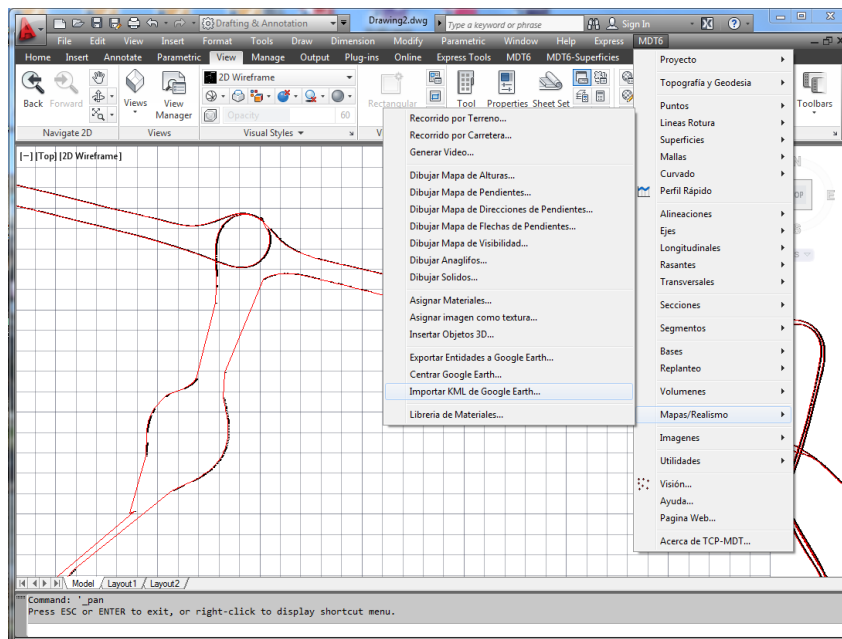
Drafting & Annotation

Drawing2.dwg

Type a keyword or phrase

Sign In

File Edit View Insert Format Tools Draw Dimension Modify Parametric Window Help Express MDT6

Home Insert Annotate Parametric View Manage Output Plug-ins Online Express Tools MDT6 MDT6-Superficies

Back Forward

Views

View Manager

2D Wireframe

Opacity

60

Rectangular

Tool

Properties

Sheet Set

Toolbars

Navigate 2D

Views

Visual Styles

[−] [Top] [2D Wireframe]

Recorrido por Terreno...
Recorrido por Carretera...
Generar Video...

Dibujar Mapa de Alturas...
Dibujar Mapa de Pendientes...
Dibujar Mapa de Direcciones de Pendientes...
Dibujar Mapa de Flechas de Pendientes...
Dibujar Mapa de Visibilidad...
Dibujar Anaglifos...
Dibujar Solidos...

Asignar Materiales...
Asignar imagen como textura...
Insertar Objetos 3D...

Exportar Entidades a Google Earth...
Centrar Google Earth...
Importar KML de Google Earth...

Libreria de Materiales...

Proyecto
Topografía y Geodesia
Puntos
Lineas Rotura
Superficies
Mallas
Curvado
Perfil Rápido
Alineaciones
Ejes
Longitudinales
Rasantes
Transversales
Secciones
Segmentos
Bases
Replanteo
Volumenes
Mapas/Realismo
Imagenes
Utilidades
Visión...
Ayuda...
Pagina Web...
Acerca de TCP-MDT...

Model Layout1 Layout2

Command: '_pan
Press ESC or ENTER to exit, or right-click to display shortcut menu.